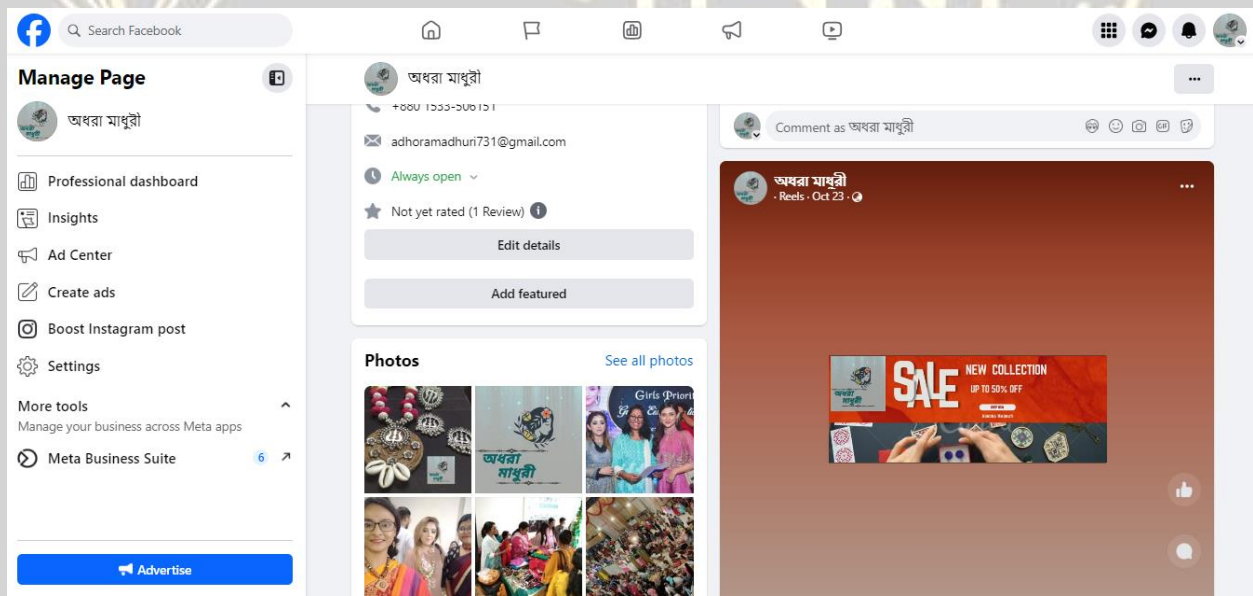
Search Facebook

Manage Page

অধরা মাধুরী

Professional dashboard

Insights

Ad Center

Create ads

Boost Instagram post

Settings

More tools

Manage your business across Meta apps

Meta Business Suite 6

Advertise

অধরা মাধুরী

+880 1533-506151

adhoramadhuri731@gmail.com

Always open

Not yet rated (1 Review)

Edit details

Add featured

Photos

See all photos

অধরা মাধুরী

Girls Priori

Comment as অধরা মাধুরী

অধরা মাধুরী

· Reels · Oct 23 ·

SALE NEW COLLECTION UP TO 50% OFF